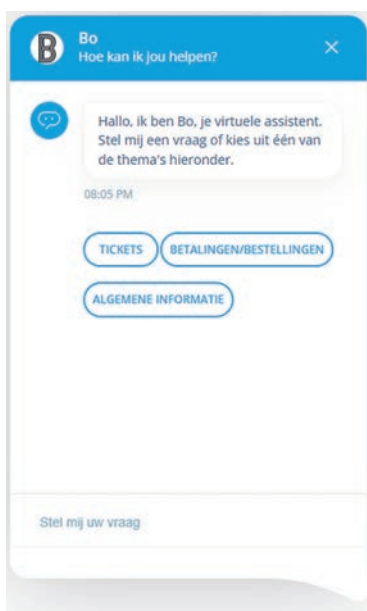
B

Bo
Hoe kan ik jou helpen?

×

Hallo, ik ben Bo, je virtuele assistent. Stel mij een vraag of kies uit één van de thema's hieronder.

08:05 PM

TICKETS

BETALINGEN/BESTELLINGEN

ALGEMENE INFORMATIE

Stel mij uw vraag